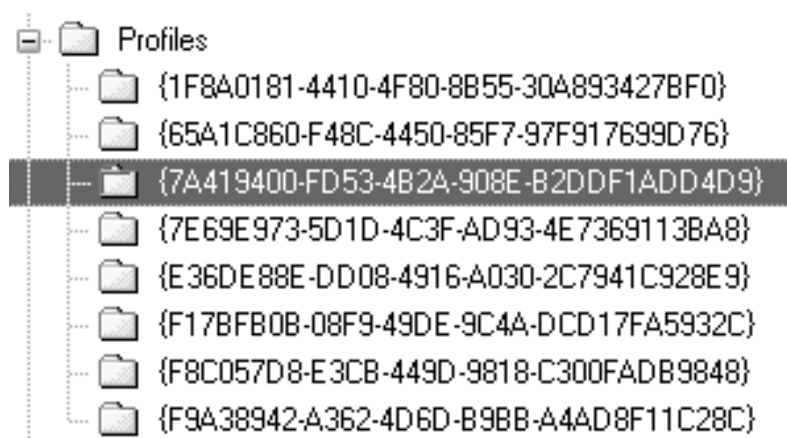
Profiles
{1F8A0181-4410-4F80-8B55-30A893427BF0}
{65A1C860-F48C-4450-85F7-97F917699D76}
{7A419400-FD53-4B2A-908E-B2DDF1ADD4D9}
{7E69E973-5D1D-4C3F-AD93-4E7369113BA8}
{E36DE88E-DD08-4916-A030-2C7941C928E9}
{F17BFB0B-08F9-49DE-9C4A-DCD17FA5932C}
{F8C057D8-E3CB-449D-9818-C300FADB9848}
{F9A38942-A362-4D6D-B9BB-A4AD8F11C28C}